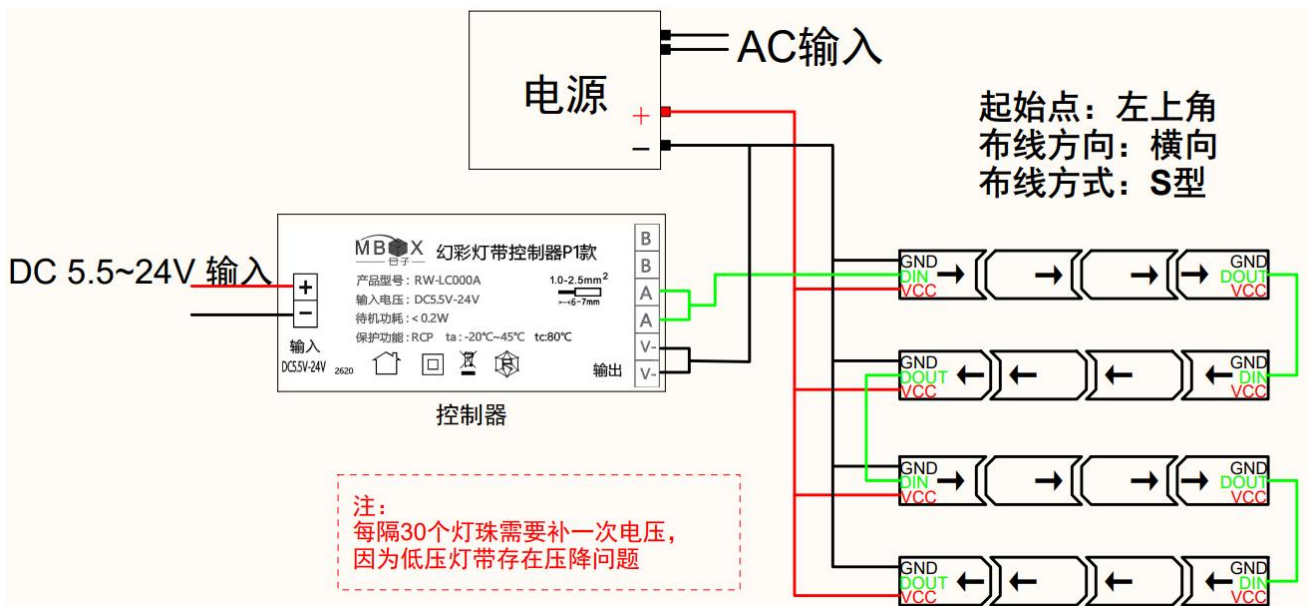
AC输入

电源
+
−

起始点：左上角
布线方向：横向
布线方式：S型

DC 5.5~24V 输入

MBOX
包子
幻彩灯带控制器P1款
产品型号：RW-LC000A
输入电压：DC5.5V-24V
待机功耗：< 0.2W
保护功能：RCP ta：-20℃~45℃ tc:80℃
1.0-2.5mm$^2$
6~7mm
+
−
输入
DC5.5V-24V
2620
B
B
A
A
V-
V-
输出

控制器

GND
DIN
VCC
GND
DOUT
VCC

GND
DOUT
VCC
GND
DIN
VCC

GND
DIN
VCC
GND
DOUT
VCC

GND
DOUT
VCC
GND
DIN
VCC

注：
每隔30个灯珠需要补一次电压，
因为低压灯带存在压降问题